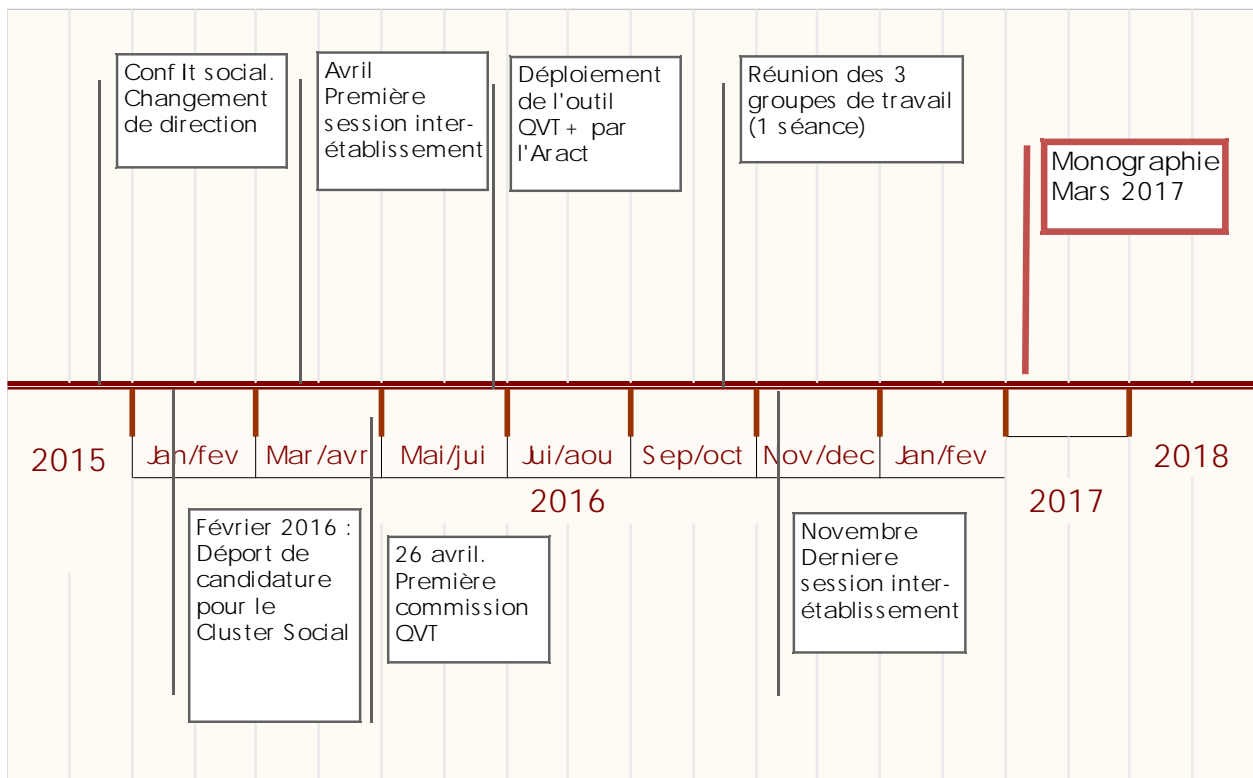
Conf It social. Changement de direction

Avril Première session inter-établissement

Déploiement de l'outil QVT + par l'Aract

Réunion des 3 groupes de travail (1 séance)

Monographie Mars 2017

2015

Jan/fev

Mar/avr

Mai/jui

Jui/aou

Sep/oct

Nov/dec

Jan/fev

2018

2016

2017

Février 2016 : Déport de candidature pour le Cluster Social

26 avril. Première commission QVT

Novembre Derniere session inter-établissement